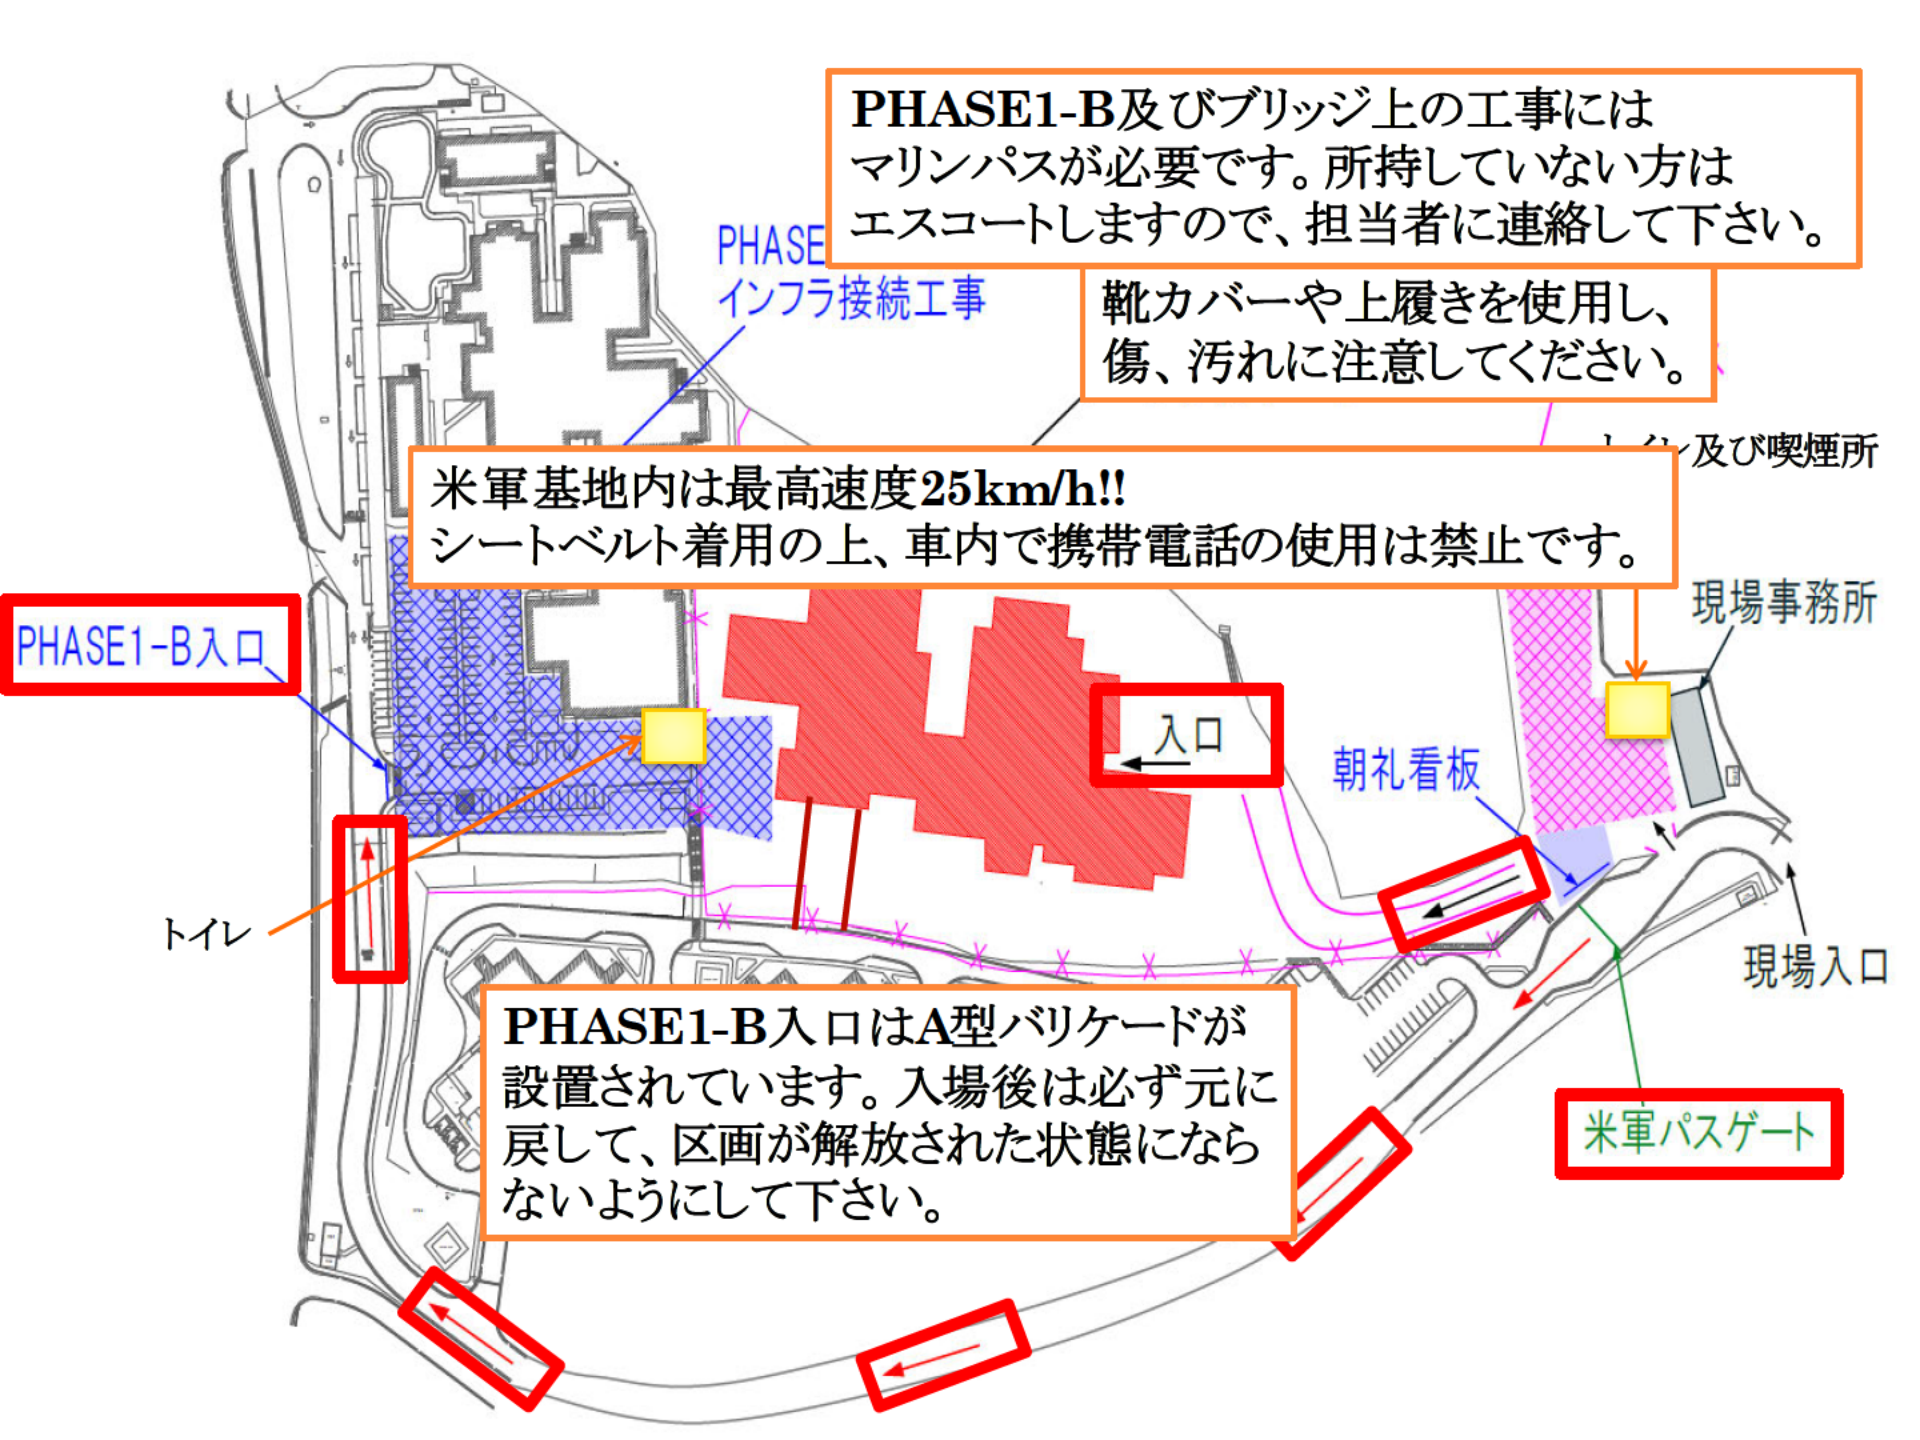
PHASE1-B及びブリッジ上の工事にはマリンパスが必要です。所持していない方はエスコートしますので、担当者に連絡して下さい。

PHASE
インフラ接続工事

靴カバーや上履きを使用し、傷、汚れに注意してください。

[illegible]及び喫煙所

米軍基地内は最高速度25km/h!!
シートベルト着用の上、車内で携帯電話の使用は禁止です。

現場事務所

PHASE1-B入口

入口

朝礼看板

トイレ

現場入口

PHASE1-B入口はA型バリケードが設置されています。入場後は必ず元に戻して、区画が解放された状態にならないようにして下さい。

米軍パスゲート